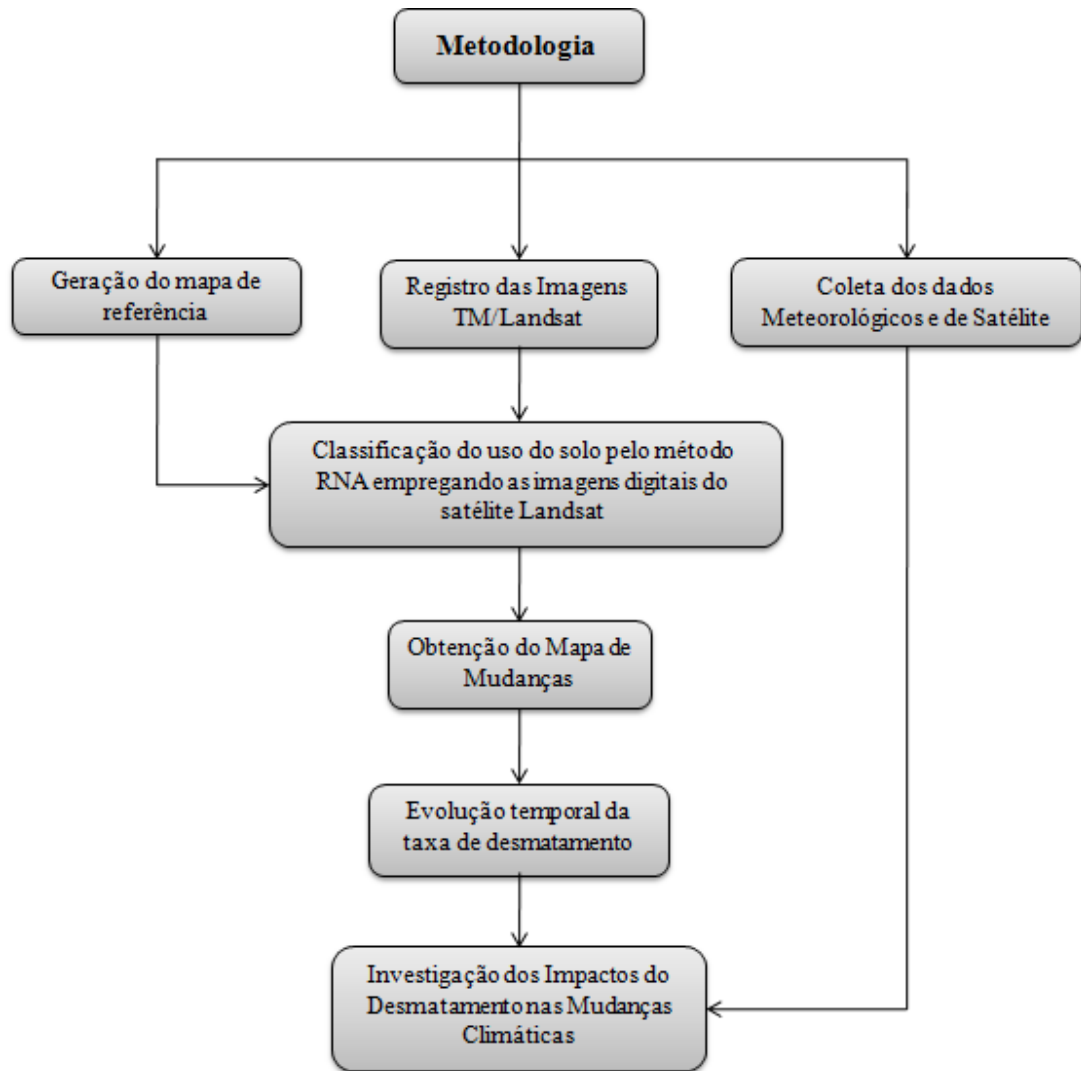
Metodologia

Geração do mapa de referência

Registro das Imagens TM/Landsat

Coleta dos dados Meteorológicos e de Satélite

Classificação do uso do solo pelo método RNA empregando as imagens digitais do satélite Landsat

Obtenção do Mapa de Mudanças

Evolução temporal da taxa de desmatamento

Investigação dos Impactos do Desmatamento nas Mudanças Climáticas